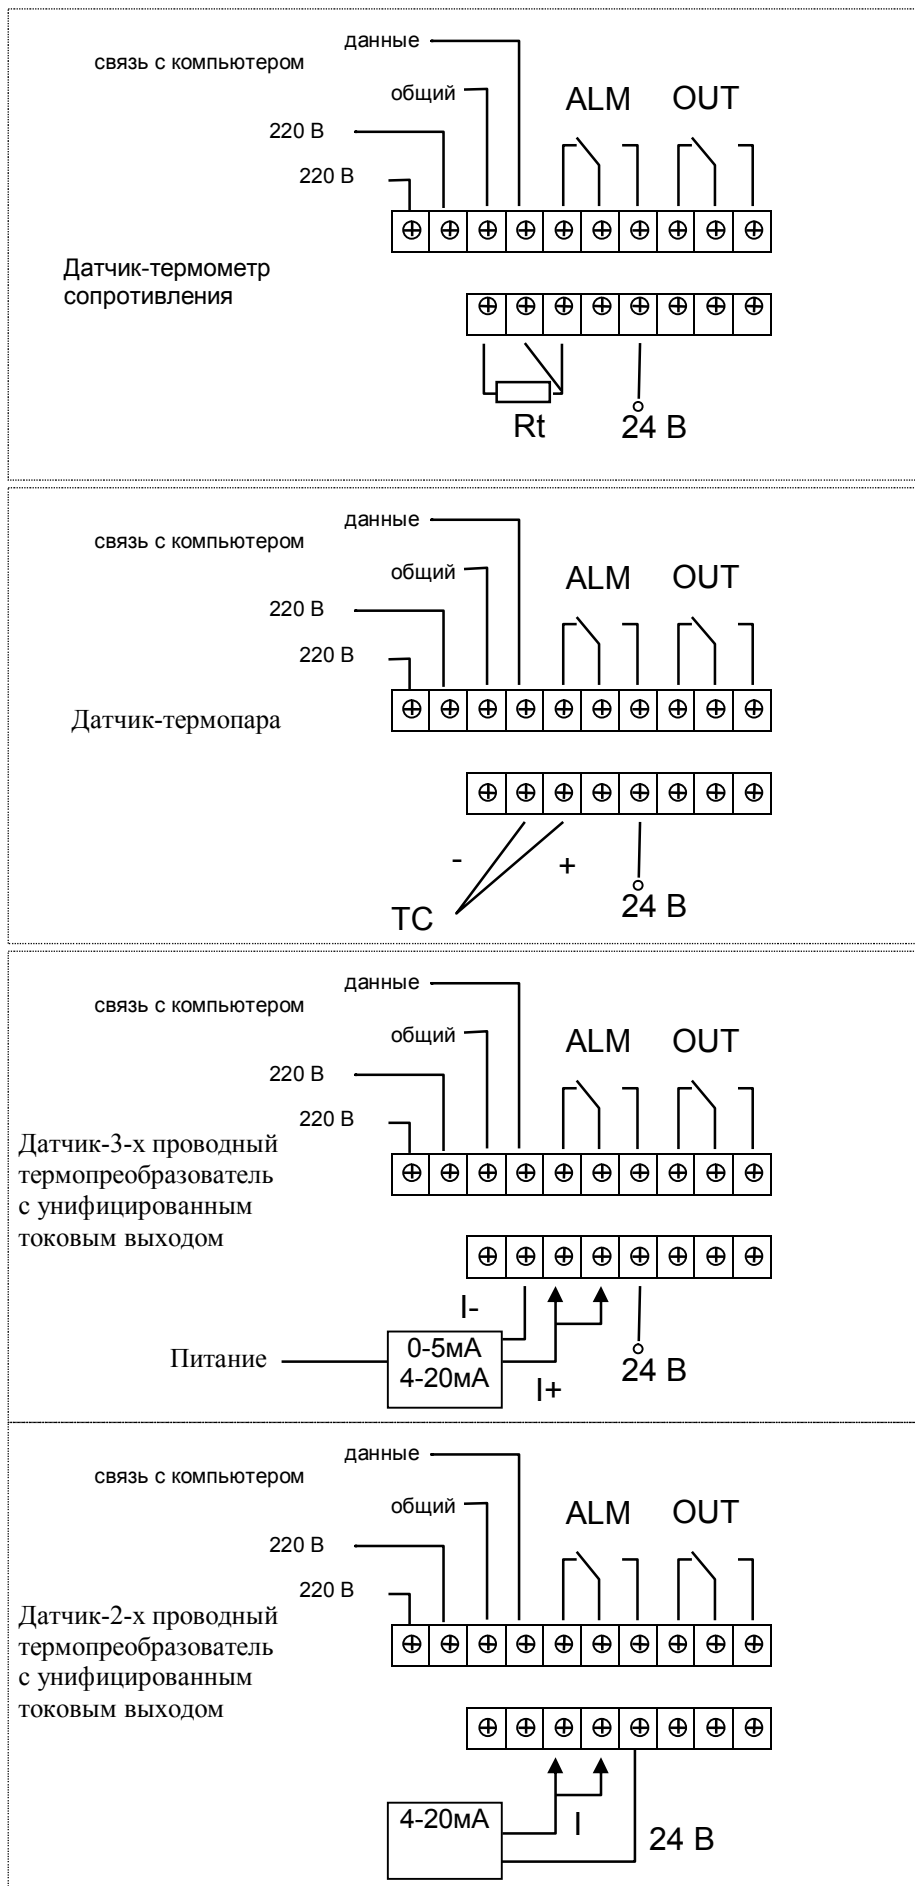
данные
связь с компьютером
общий
ALM OUT
220 В
220 В
Датчик-термометр сопротивления
Rt
24 В

данные
связь с компьютером
общий
ALM OUT
220 В
220 В
Датчик-термопара
-
+
TC
24 В

данные
связь с компьютером
общий
ALM OUT
220 В
220 В
Датчик-3-х проводный термопреобразователь с унифицированным токовым выходом
I-
Питание
0-5мА
4-20мА
I+
24 В

данные
связь с компьютером
общий
ALM OUT
220 В
220 В
Датчик-2-х проводный термопреобразователь с унифицированным токовым выходом
4-20мА
I
24 В